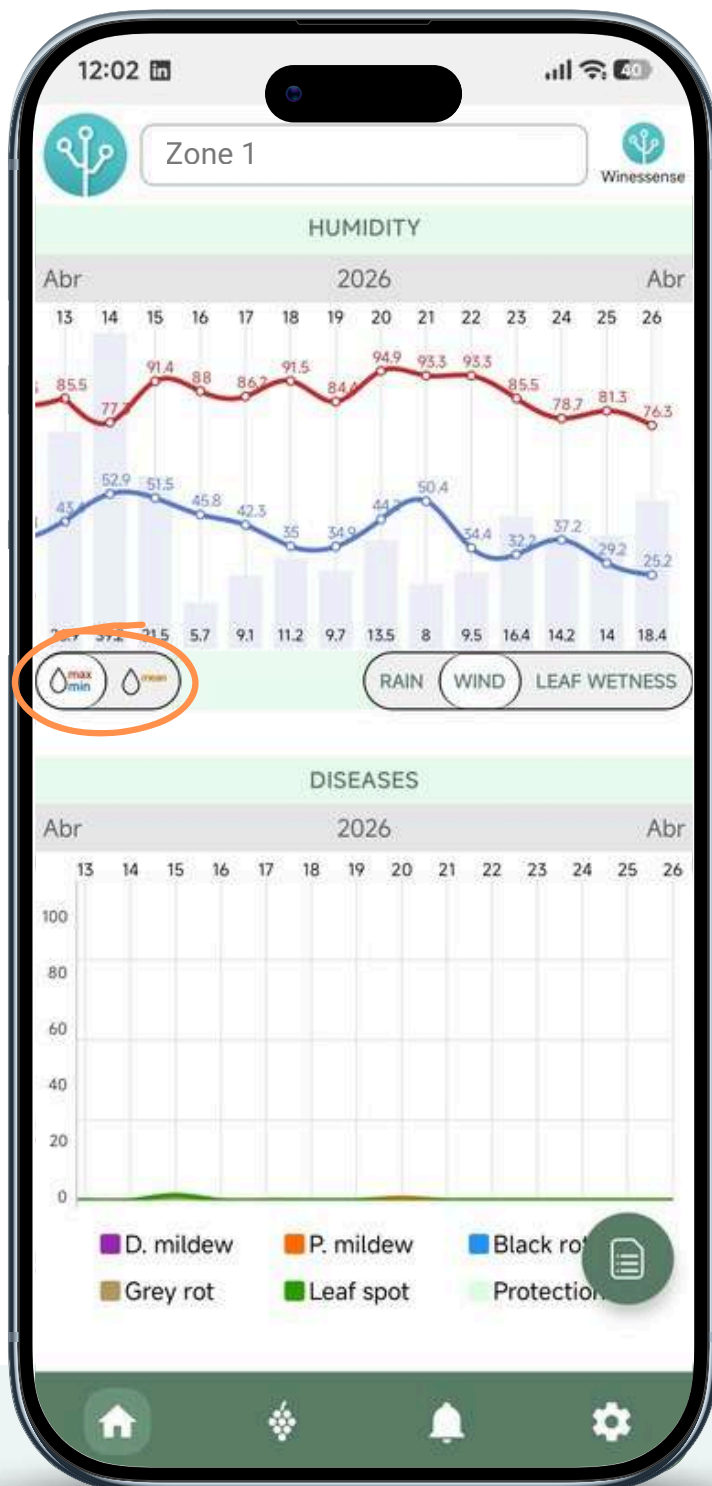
12:02 in

40

Zone 1

Winessense

HUMIDITY

Abr 2026 Abr

13 14 15 16 17 18 19 20 21 22 23 24 25 26

85.5 77 91.4 88 86.2 91.5 84.4 94.9 93.3 93.3 85.5 78.7 81.3 76.3

43 52.9 51.5 45.8 42.3 35 34.9 44.2 50.4 34.4 32.2 37.2 29.2 25.2

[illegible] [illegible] 21.5 5.7 9.1 11.2 9.7 13.5 8 9.5 16.4 14.2 14 18.4

max min mean

RAIN WIND LEAF WETNESS

DISEASES

Abr 2026 Abr

13 14 15 16 17 18 19 20 21 22 23 24 25 26

100
80
60
40
20
0

D. mildew P. mildew Black rot
Grey rot Leaf spot Protection